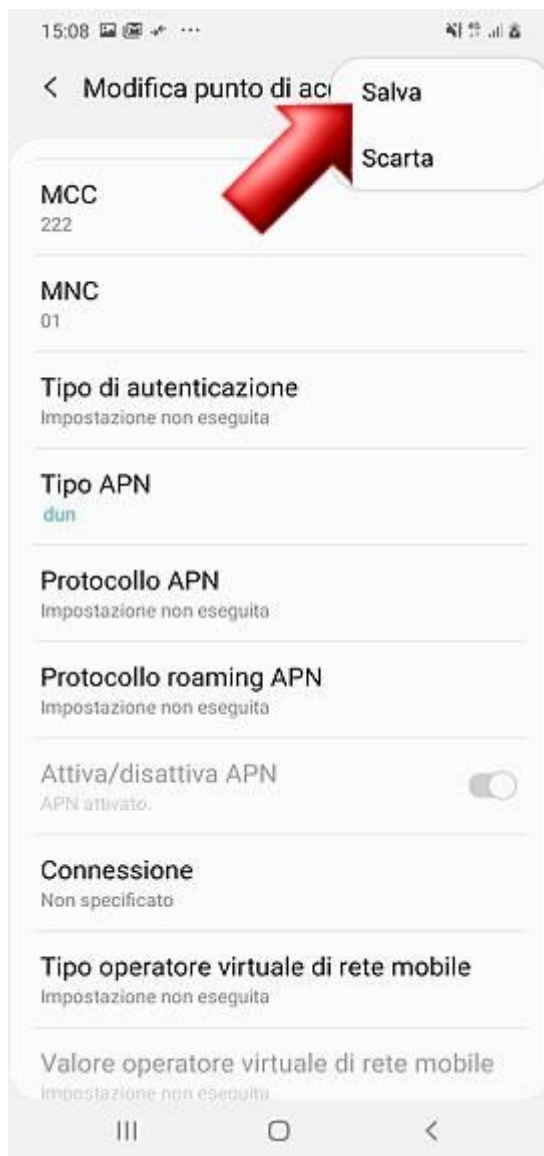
15:08

< Modifica punto di acc

Salva

Scarta

MCC
222

MNC
01

Tipo di autenticazione
Impostazione non eseguita

Tipo APN
dun

Protocollo APN
Impostazione non eseguita

Protocollo roaming APN
Impostazione non eseguita

Attiva/disattiva APN
APN attivato.

Connessione
Non specificato

Tipo operatore virtuale di rete mobile
Impostazione non eseguita

Valore operatore virtuale di rete mobile
Impostazione non eseguita